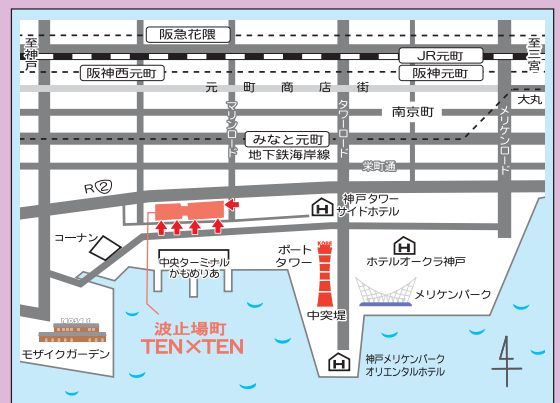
阪急花隈

至神戸

至三宮

JR元町

阪神西元町

阪神元町

元町商店街

大丸

南京町

マリンロード

タワーロード

メリケンロード

みなと元町

地下鉄海岸線

栄町通

R2

神戸タワーサイドホテル

コーナン

ポートタワー

ホテルオークラ神戸

中央ターミナル かもめりあ

メリケンパーク

中突堤

波止場町 TEN×TEN

モザイクガーデン

神戸メリケンパーク オリエンタルホテル